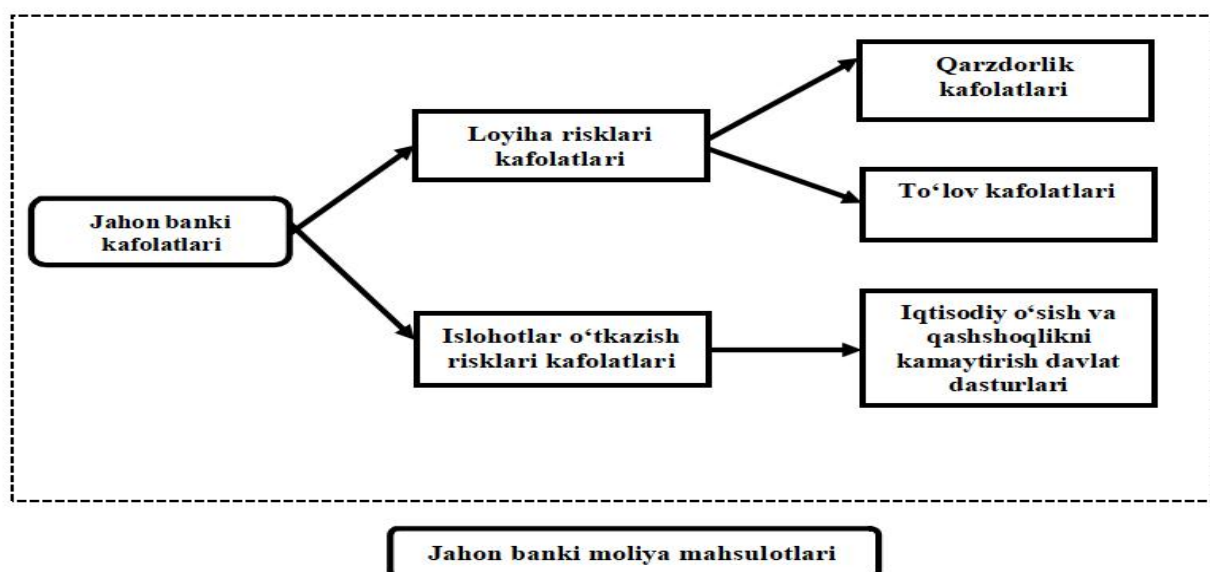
Jahon banki kafolatlari

Loyiha risklari kafolatlari

Qarzdorlik kafolatlari

To‘lov kafolatlari

Islohotlar o‘tkazish risklari kafolatlari

Iqtisodiy o‘sish va qashshoqlikni kamaytirish davlat dasturlari

Jahon banki moliya mahsulotlari